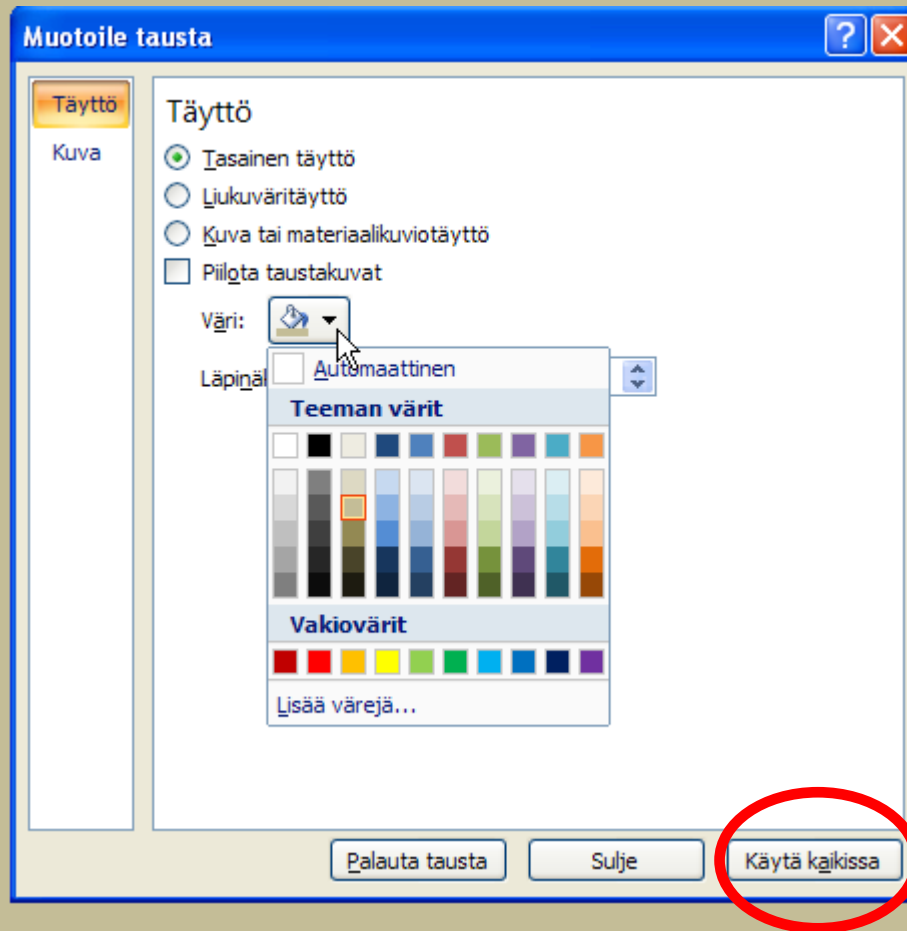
Muotoile tausta

Täyttö

Kuva

Täyttö

Tasainen täyttö

Liukuväritäyttö

Kuva tai materiaalikuviotäyttö

Piilota taustakuvat

Väri:

Läpinä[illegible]

Automaattinen

Teeman värit

Vakiovärit

Lisää värejä...

Palauta tausta

Sulje

Käytä kaikissa